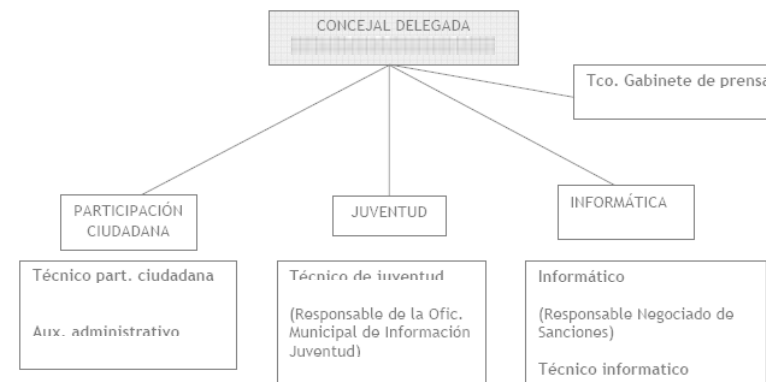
CONCEJAL DELEGADA
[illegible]

Tco. Gabinete de prensa

PARTICIPACIÓN CIUDADANA

JUVENTUD

INFORMÁTICA

Técnico part. ciudadana

Aux. administrativo

Técnico de juventud

(Responsable de la Ofic. Municipal de Información Juventud)

Informático

(Responsable Negociado de Sanciones)

Técnico informatico